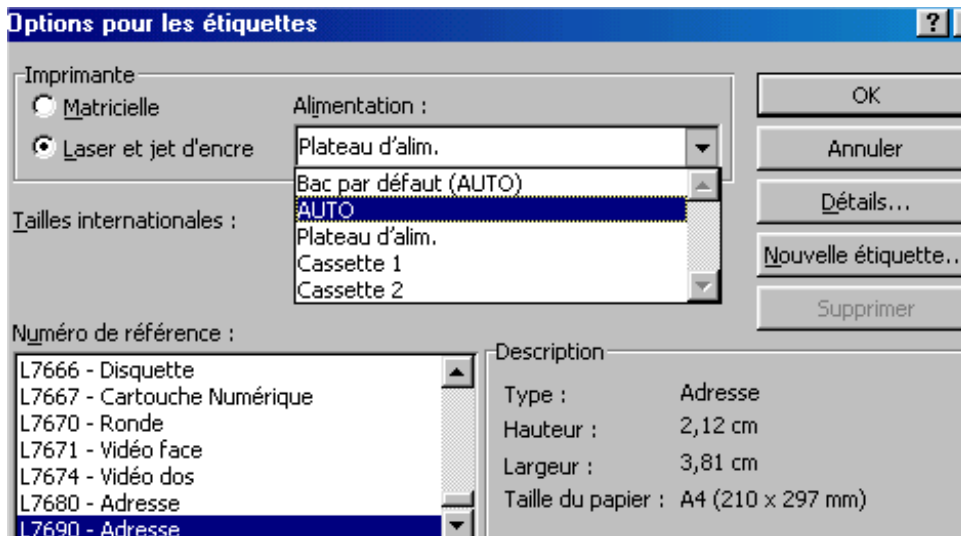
Options pour les étiquettes

?

Imprimante

Matricielle

Laser et jet d'encre

Alimentation :

Plateau d'alim.

Bac par défaut (AUTO)
AUTO
Plateau d'alim.
Cassette 1
Cassette 2

Tailles internationales :

OK

Annuler

Détails...

Nouvelle étiquette...

Supprimer

Numéro de référence :

L7666 - Disquette
L7667 - Cartouche Numérique
L7670 - Ronde
L7671 - Vidéo face
L7674 - Vidéo dos
L7680 - Adresse
L7690 - Adresse

Description

| Type : | Adresse |
|---|---|
| Hauteur : | 2,12 cm |
| Largeur : | 3,81 cm |
| Taille du papier : | A4 (210 x 297 mm) |